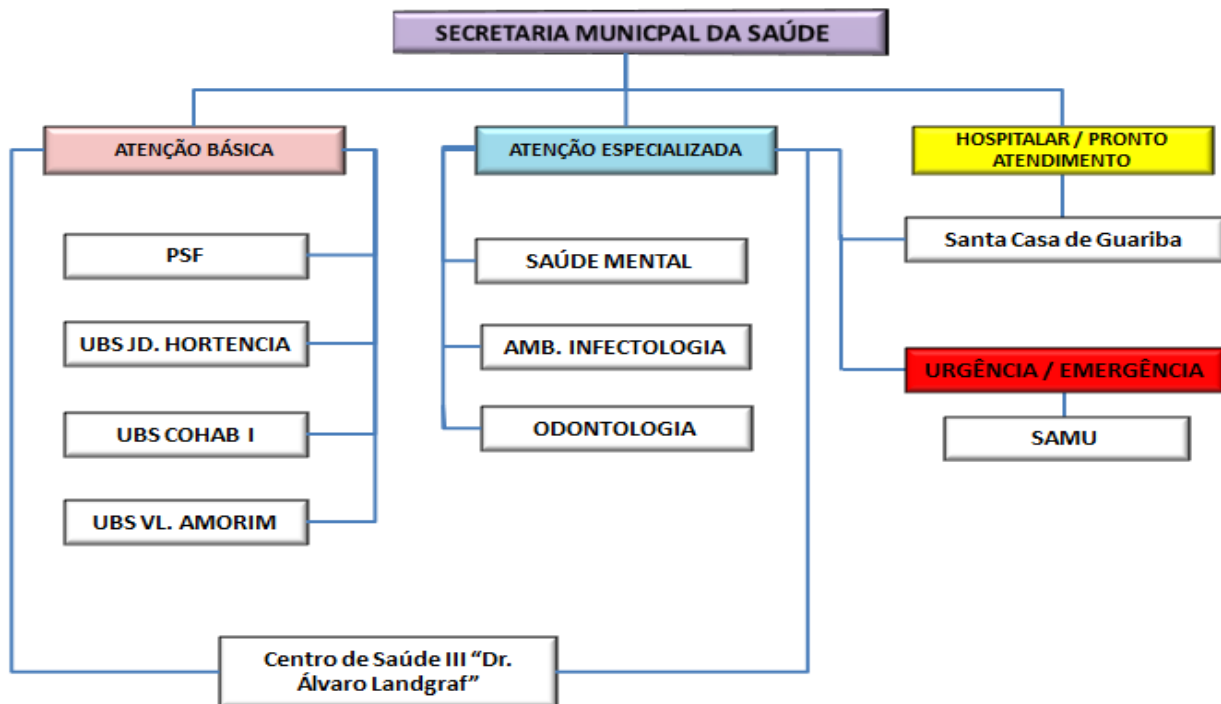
SECRETARIA MUNICPAL DA SAÚDE

ATENÇÃO BÁSICA

ATENÇÃO ESPECIALIZADA

HOSPITALAR / PRONTO ATENDIMENTO

PSF

UBS JD. HORTENCIA

UBS COHAB I

UBS VL. AMORIM

SAÚDE MENTAL

AMB. INFECTOLOGIA

ODONTOLOGIA

Santa Casa de Guariba

URGÊNCIA / EMERGÊNCIA

SAMU

Centro de Saúde III "Dr. Álvaro Landgraf"